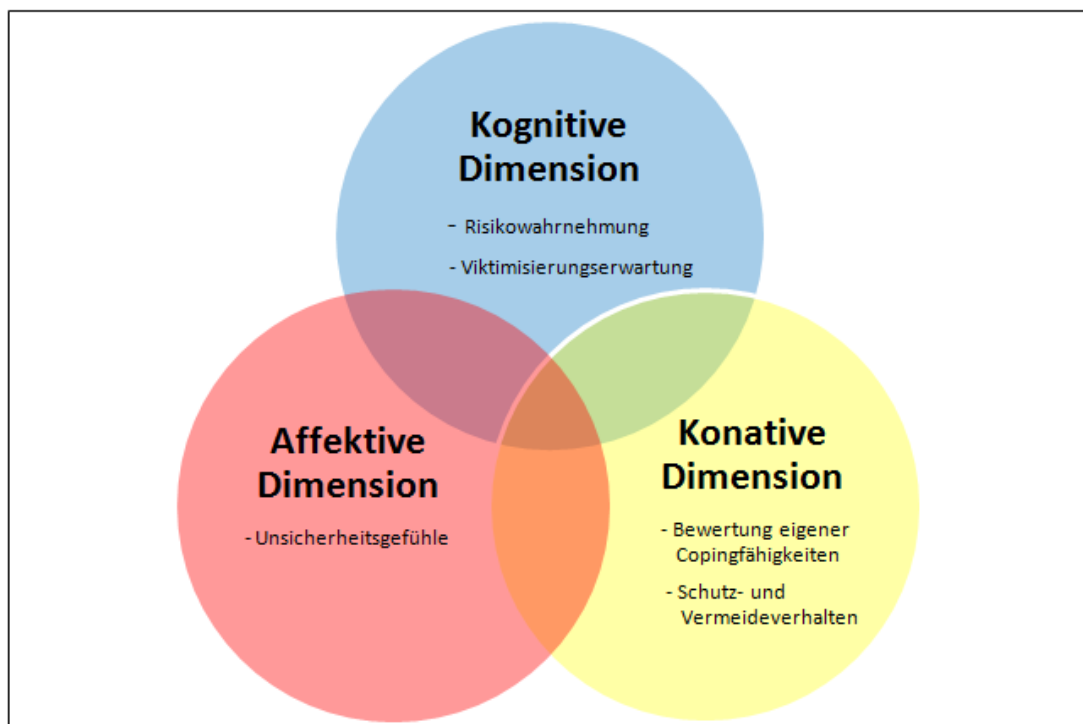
Kognitive Dimension

- Risikowahrnehmung

- Viktimisierungserwartung

Affektive Dimension

- Unsicherheitsgefühle

Konative Dimension

- Bewertung eigener Copingfähigkeiten

- Schutz- und Vermeideverhalten